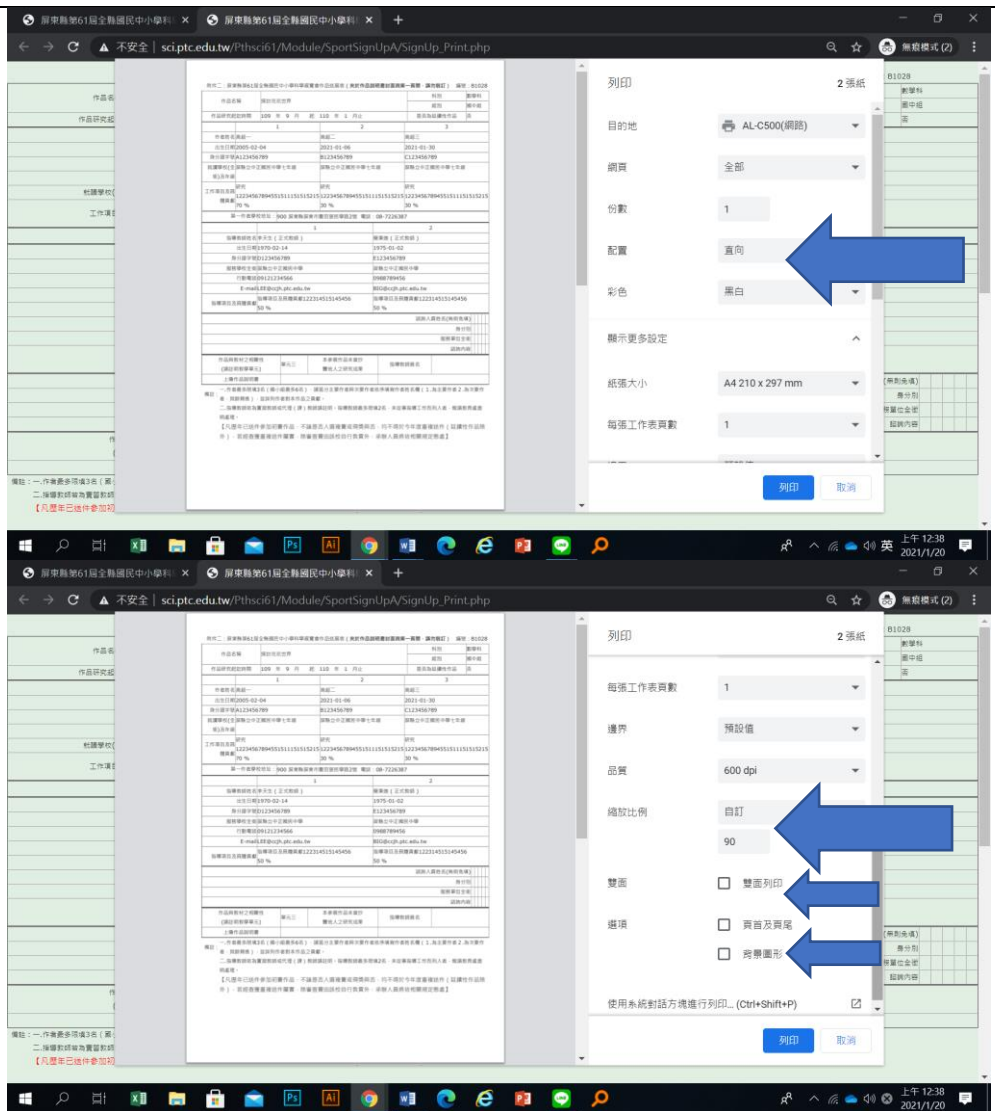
屏東縣第61屆全縣國民中小學科 × 屏東縣第61屆全縣國民中小學科 × +

不安全 | sci.ptc.edu.tw/Pthsci61/Module/SportSignUpA/SignUp_Print.php

無痕模式 (2)

列印 2張紙

目的地 AL-C500(網路)

網頁 全部

份數 1

配置 直向

彩色 黑白

顯示更多設定

紙張大小 A4 210 x 297 mm

每張工作表頁數 1

列印 取消

B1028

作品名

作品研究起

乾課學校(

工作項

備註：一.作者最多得填3名（

二.指導教師皆為實習教師

【凡歷年已送件參加初

上午 12:38 2021/1/20

屏東縣第61屆全縣國民中小學科 × 屏東縣第61屆全縣國民中小學科 × +

不安全 | sci.ptc.edu.tw/Pthsci61/Module/SportSignUpA/SignUp_Print.php

無痕模式 (2)

列印 2張紙

每張工作表頁數 1

邊界 預設值

品質 600 dpi

縮放比例 自訂

90

雙面 雙面列印

選項 頁首及頁尾

背景圖形

使用系統對話方塊進行列印... (Ctrl+Shift+P)

列印 取消

B1028

作品名

作品研究起

乾課學校(

工作項

備註：一.作者最多得填3名（

二.指導教師皆為實習教師

【凡歷年已送件參加初

上午 12:38 2021/1/20